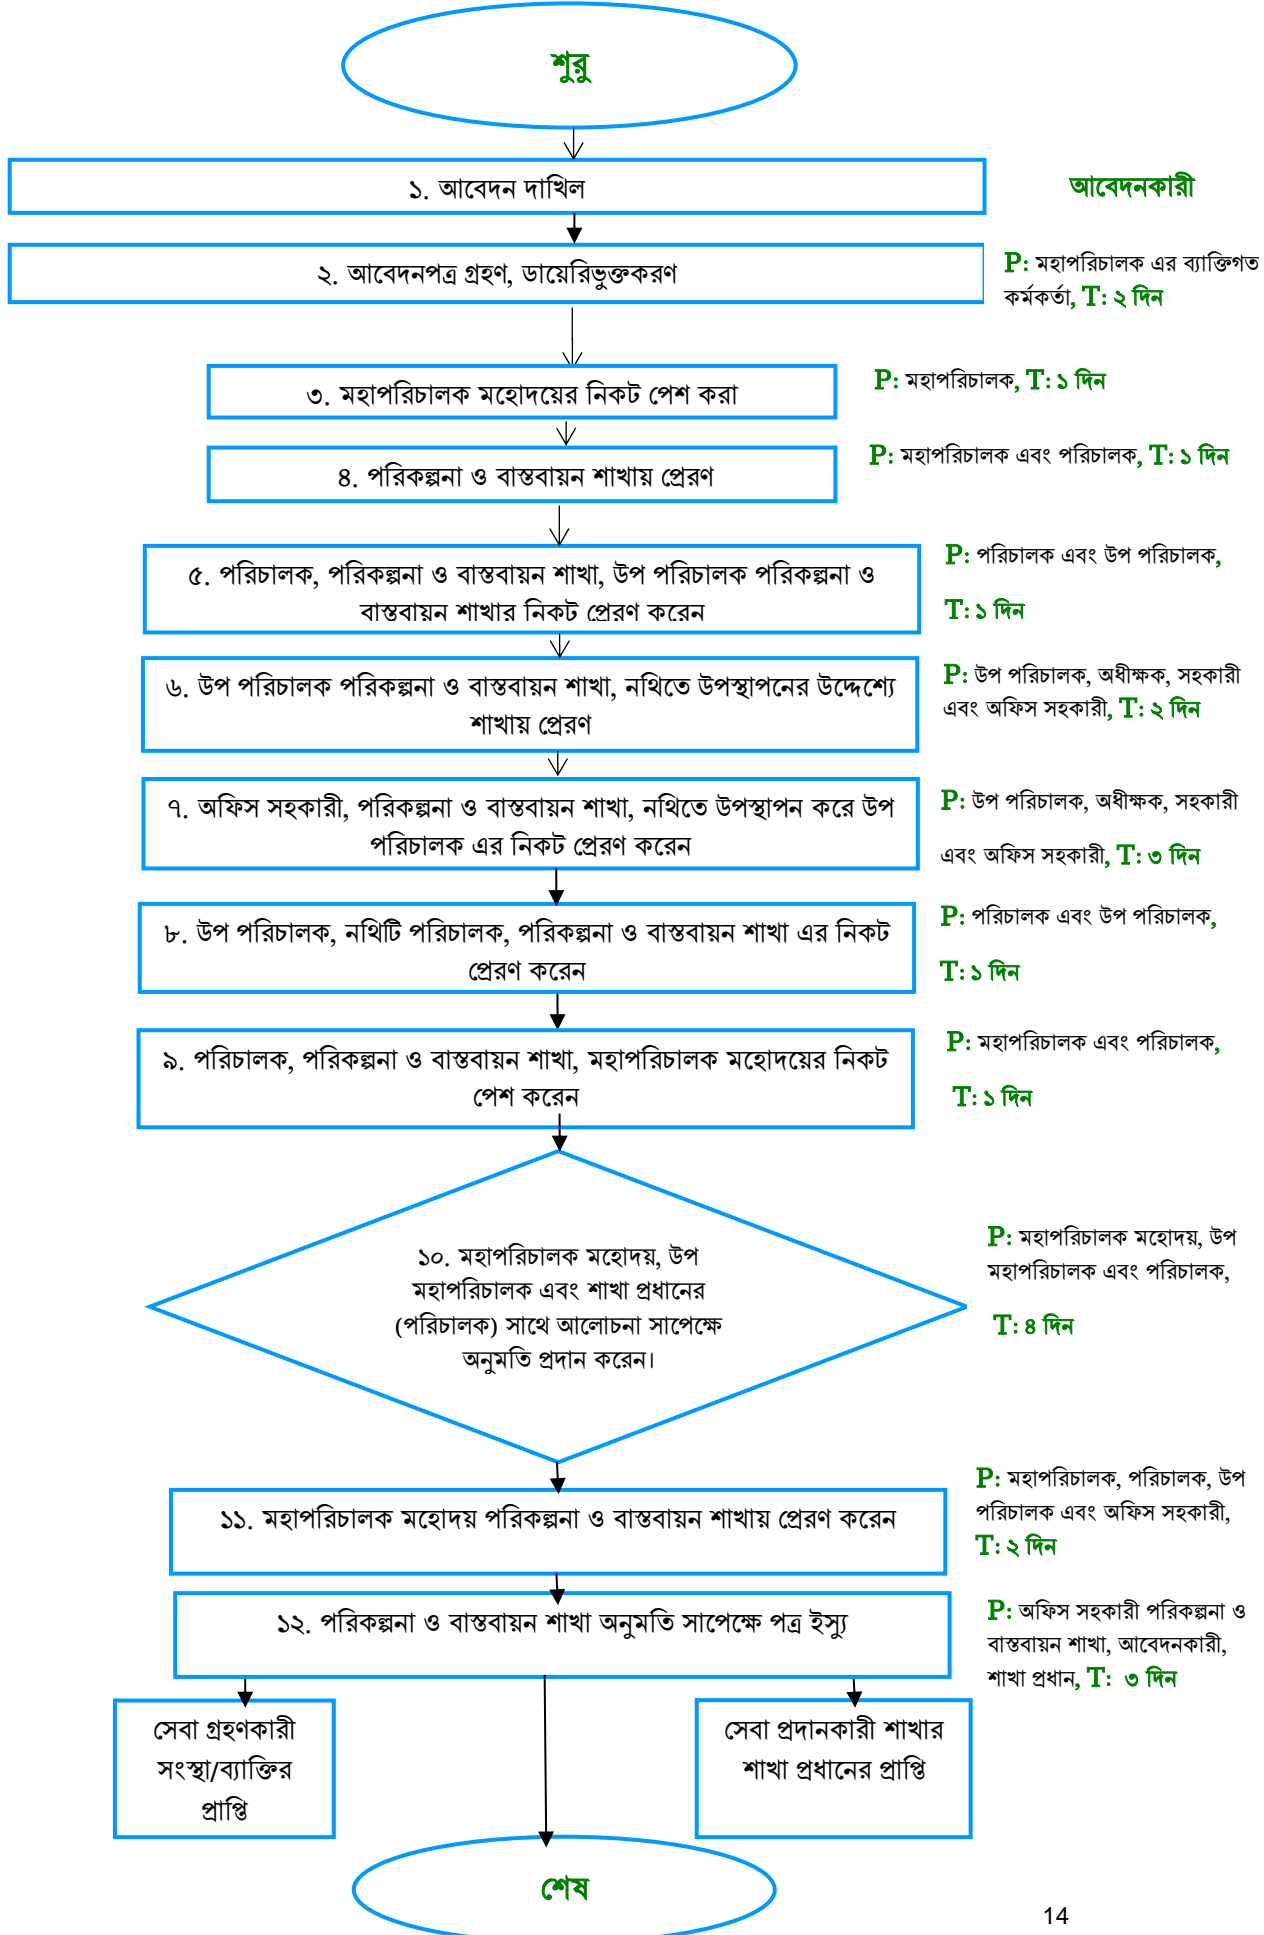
শুরু

১. আবেদন দাখিল

আবেদনকারী

২. আবেদনপত্র গ্রহণ, ডায়েরিভুক্তকরণ

P: মহাপরিচালক এর ব্যাক্তিগত কর্মকর্তা, T: ২ দিন

৩. মহাপরিচালক মহোদয়ের নিকট পেশ করা

P: মহাপরিচালক, T: ১ দিন

৪. পরিকল্পনা ও বাস্তবায়ন শাখায় প্রেরণ

P: মহাপরিচালক এবং পরিচালক, T: ১ দিন

৫. পরিচালক, পরিকল্পনা ও বাস্তবায়ন শাখা, উপ পরিচালক পরিকল্পনা ও বাস্তবায়ন শাখার নিকট প্রেরণ করেন

P: পরিচালক এবং উপ পরিচালক, T: ১ দিন

৬. উপ পরিচালক পরিকল্পনা ও বাস্তবায়ন শাখা, নথিতে উপস্থাপনের উদ্দেশ্যে শাখায় প্রেরণ

P: উপ পরিচালক, অধীক্ষক, সহকারী এবং অফিস সহকারী, T: ২ দিন

৭. অফিস সহকারী, পরিকল্পনা ও বাস্তবায়ন শাখা, নথিতে উপস্থাপন করে উপ পরিচালক এর নিকট প্রেরণ করেন

P: উপ পরিচালক, অধীক্ষক, সহকারী এবং অফিস সহকারী, T: ৩ দিন

৮. উপ পরিচালক, নথিটি পরিচালক, পরিকল্পনা ও বাস্তবায়ন শাখা এর নিকট প্রেরণ করেন

P: পরিচালক এবং উপ পরিচালক, T: ১ দিন

৯. পরিচালক, পরিকল্পনা ও বাস্তবায়ন শাখা, মহাপরিচালক মহোদয়ের নিকট পেশ করেন

P: মহাপরিচালক এবং পরিচালক, T: ১ দিন

১০. মহাপরিচালক মহোদয়, উপ মহাপরিচালক এবং শাখা প্রধানের (পরিচালক) সাথে আলোচনা সাপেক্ষে অনুমতি প্রদান করেন।

P: মহাপরিচালক মহোদয়, উপ মহাপরিচালক এবং পরিচালক, T: ৪ দিন

১১. মহাপরিচালক মহোদয় পরিকল্পনা ও বাস্তবায়ন শাখায় প্রেরণ করেন

P: মহাপরিচালক, পরিচালক, উপ পরিচালক এবং অফিস সহকারী, T: ২ দিন

১২. পরিকল্পনা ও বাস্তবায়ন শাখা অনুমতি সাপেক্ষে পত্র ইস্যু

P: অফিস সহকারী পরিকল্পনা ও বাস্তবায়ন শাখা, আবেদনকারী, শাখা প্রধান, T: ৩ দিন

সেবা গ্রহণকারী সংস্থা/ব্যাক্তির প্রাপ্তি

সেবা প্রদানকারী শাখার শাখা প্রধানের প্রাপ্তি

শেষ

14